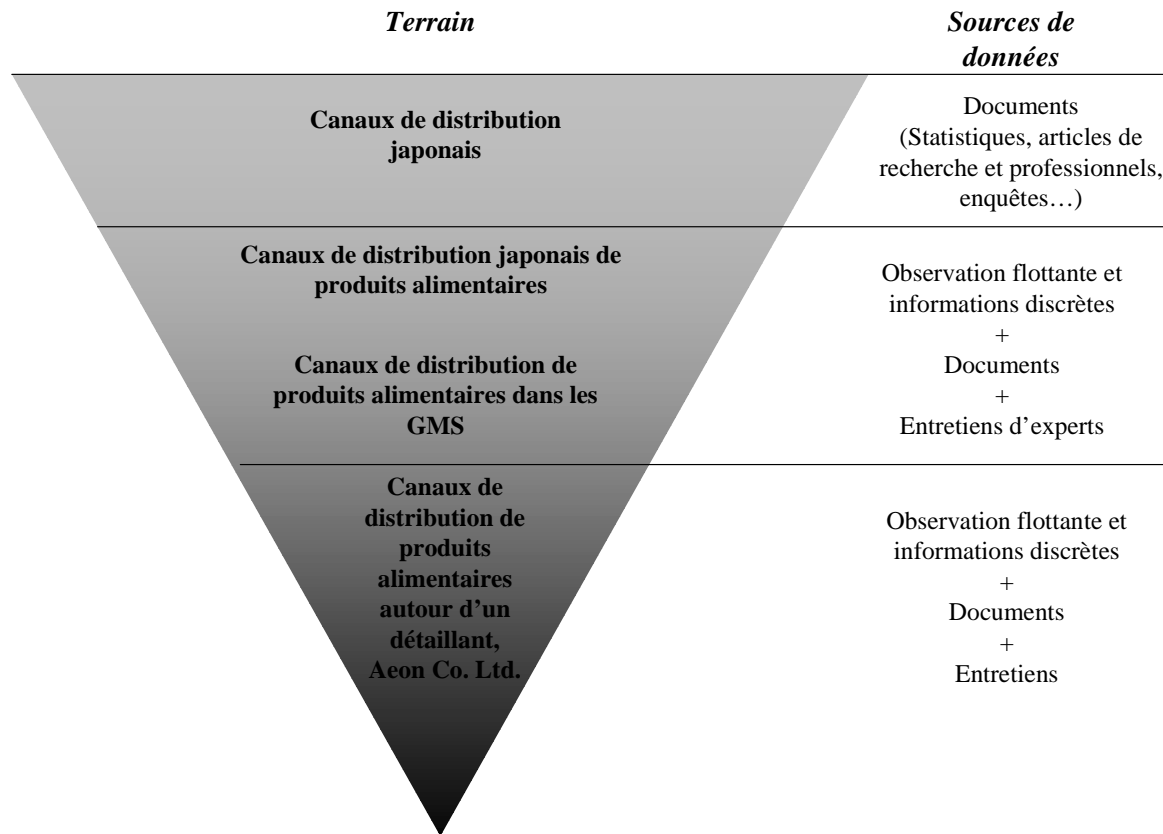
*Terrain*

*Sources de données*

**Canaux de distribution japonais**

Documents (Statistiques, articles de recherche et professionnels, enquêtes…)

**Canaux de distribution japonais de produits alimentaires**

**Canaux de distribution de produits alimentaires dans les GMS**

Observation flottante et informations discrètes
+
Documents
+
Entretiens d'experts

**Canaux de distribution de produits alimentaires autour d'un détaillant, Aeon Co. Ltd.**

Observation flottante et informations discrètes
+
Documents
+
Entretiens